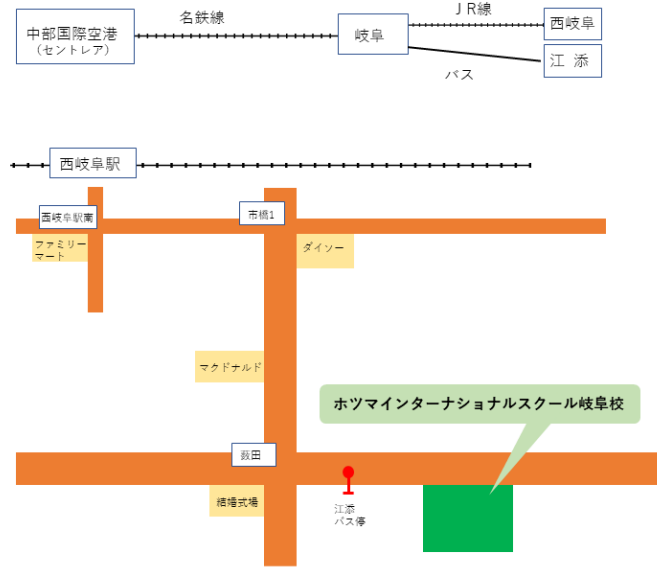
中部国際空港
（セントレア）

名鉄線

岐阜

ＪＲ線

西岐阜

バス

江　添

西岐阜駅

西岐阜駅南

ファミリーマート

市橋1

ダイソー

マクドナルド

ホツマインターナショナルスクール岐阜校

薮田

結婚式場

江添
バス停